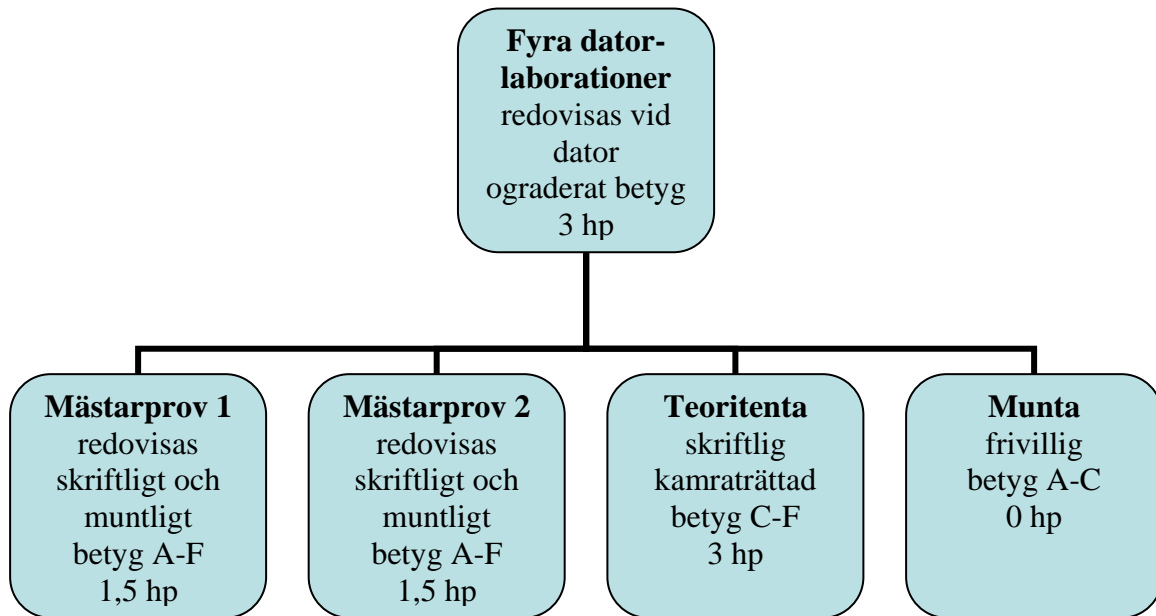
Fyra datorlaborationer
redovisas vid dator
ograderat betyg
3 hp

Mästarprov 1
redovisas skriftligt och muntligt
betyg A-F
1,5 hp

Mästarprov 2
redovisas skriftligt och muntligt
betyg A-F
1,5 hp

Teoritenta
skriftlig
kamraträttad
betyg C-F
3 hp

Munta
frivillig
betyg A-C
0 hp